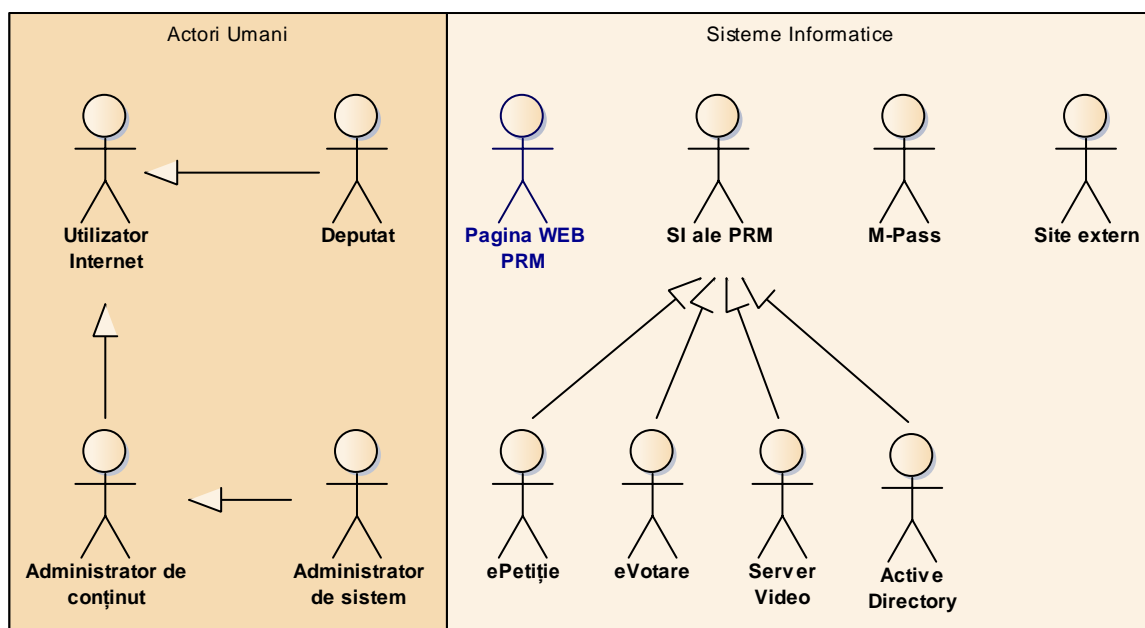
Actori Umani

Utilizator Internet

Deputat

Administrator de conținut

Administrator de sistem

Sisteme Informatice

Pagina WEB PRM

SI ale PRM

M-Pass

Site extern

ePetiție

eVotare

Server Video

Active Directory